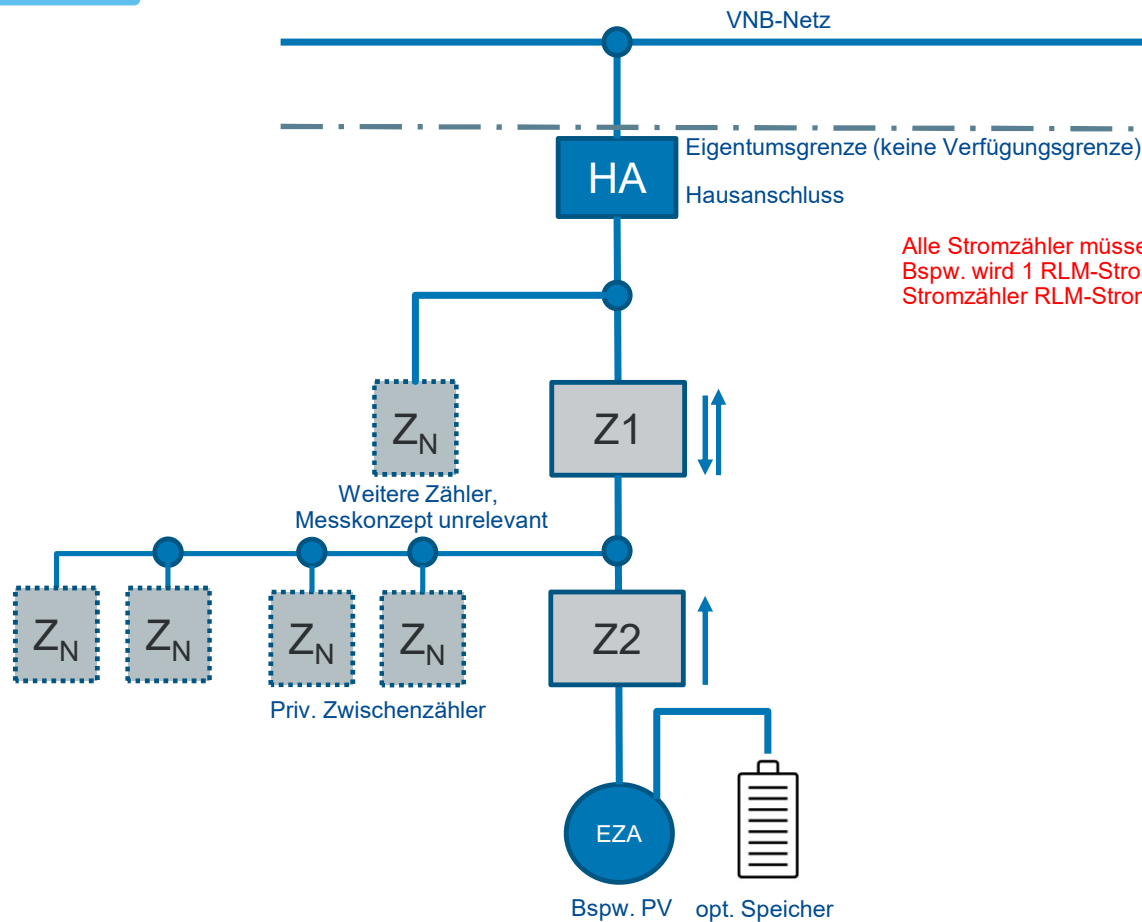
VNB-Netz

Eigentumsgrenze (keine Verfügungsgrenze)

HA

Hausanschluss

Alle Stromzähler müsse
Bspw. wird 1 RLM-Stro
Stromzähler RLM-Strom

$Z_N$

Z1

Weitere Zähler, Messkonzept unrelevant

$Z_N$ $Z_N$ $Z_N$ $Z_N$

Z2

Priv. Zwischenzähler

EZA

Bspw. PV

opt. Speicher